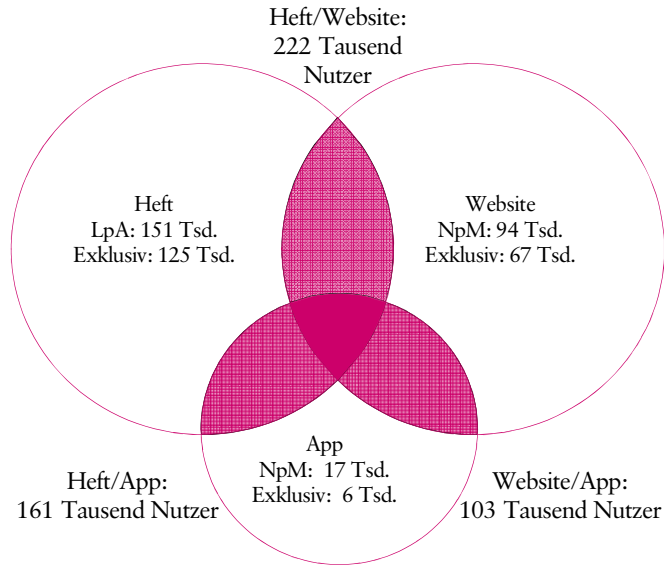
Heft/Website:
222 Tausend
Nutzer

Heft
LpA: 151 Tsd.
Exklusiv: 125 Tsd.

Website
NpM: 94 Tsd.
Exklusiv: 67 Tsd.

App
NpM: 17 Tsd.
Exklusiv: 6 Tsd.

Heft/App:
161 Tausend Nutzer

Website/App:
103 Tausend Nutzer